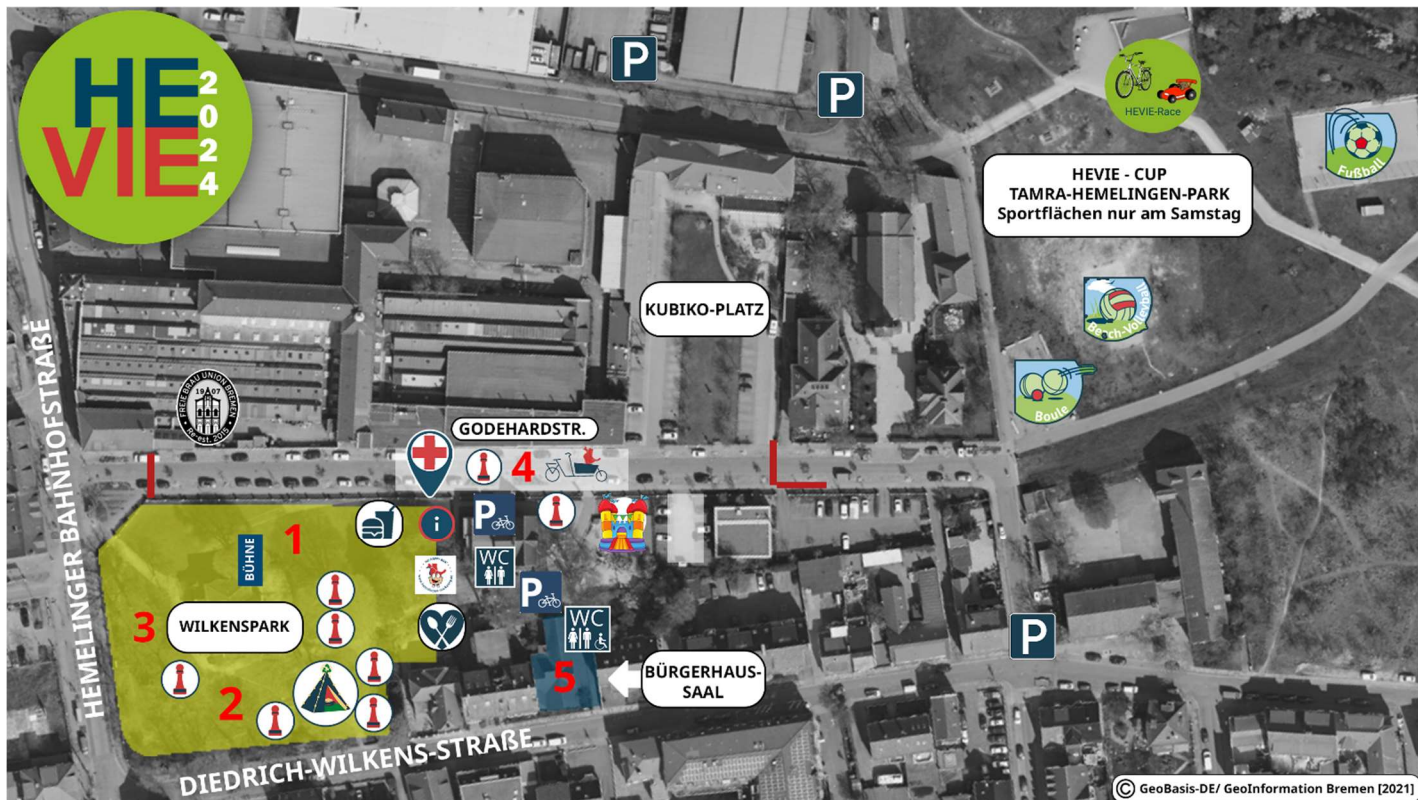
HE VIE 2024

P

P

HEVIE-Race

HEVIE - CUP
TAMRA-HEMELINGEN-PARK
Sportflächen nur am Samstag

Fußball

Beach-Volleyball

Boule

KUBIKO-PLATZ

HEMELINGER BAHNHOFSTRAßE

FREIE BRAU UNION BREMEN 1907 est. 2018

GODEHARDSTR.

4

1

BÜHNE

WC

P

WC

3

WILKENSPARK

2

5

BÜRGERHAUS-SAAL

P

DIEDRICH-WILKENS-STRAßE

© GeoBasis-DE/ GeoInformation Bremen [2021]